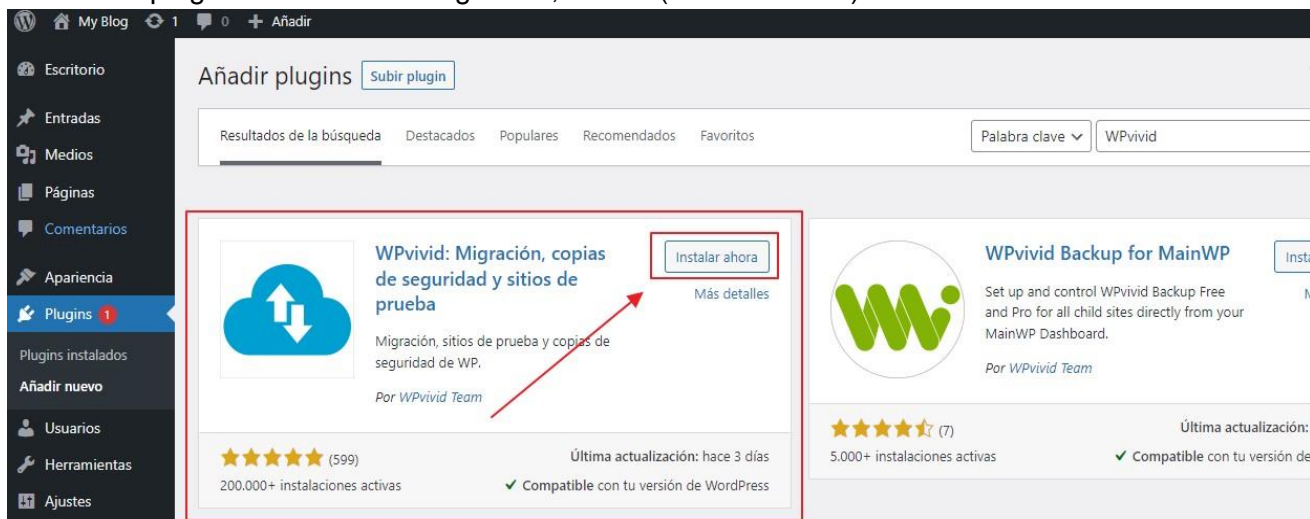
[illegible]

My Blog 1 0 + Añadir

Escritorio
Entradas
Medios
Páginas
Comentarios
Apariencia
Plugins 1
Plugins instalados
Añadir nuevo
Usuarios
Herramientas
Ajustes

Añadir plugins Subir plugin

Resultados de la búsqueda Destacados Populares Recomendados Favoritos

Palabra clave WPvivid

WPvivid: Migración, copias de seguridad y sitios de prueba

Instalar ahora

Más detalles

Migración, sitios de prueba y copias de seguridad de WP.

Por WPvivid Team

(599)

200.000+ instalaciones activas

Última actualización: hace 3 días

✓ Compatible con tu versión de WordPress

WPvivid Backup for MainWP

Insta

Set up and control WPvivid Backup Free and Pro for all child sites directly from your MainWP Dashboard.

Por WPvivid Team

(7)

5.000+ instalaciones activas

Última actualización:

✓ Compatible con tu versión de